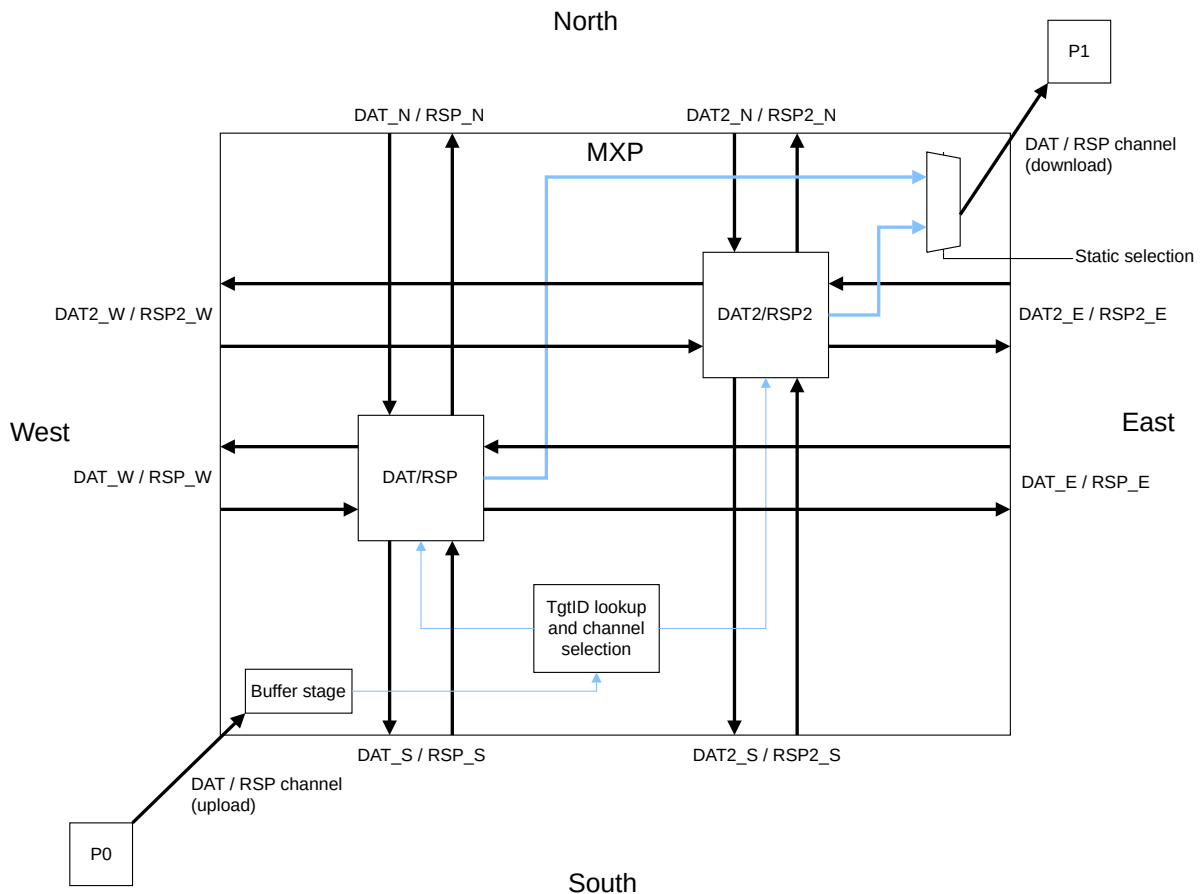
North

P1

DAT_N / RSP_N

DAT2_N / RSP2_N

MXP

DAT / RSP channel (download)

Static selection

DAT2_W / RSP2_W

DAT2/RSP2

DAT2_E / RSP2_E

West

East

DAT_W / RSP_W

DAT/RSP

DAT_E / RSP_E

TgtID lookup and channel selection

Buffer stage

DAT_S / RSP_S

DAT2_S / RSP2_S

DAT / RSP channel (upload)

P0

South